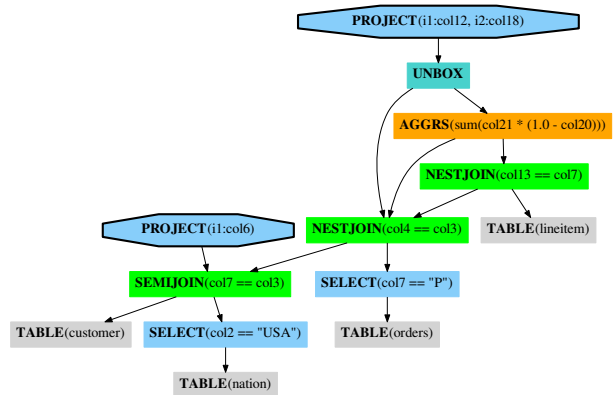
PROJECT(i1:col12, i2:col18)

UNBOX

AGGRS(sum(col21 * (1.0 - col20)))

NESTJOIN(col13 == col7)

PROJECT(i1:col6)

NESTJOIN(col4 == col3)

TABLE(lineitem)

SEMIJOIN(col7 == col3)

SELECT(col7 == "P")

TABLE(customer)

SELECT(col2 == "USA")

TABLE(orders)

TABLE(nation)